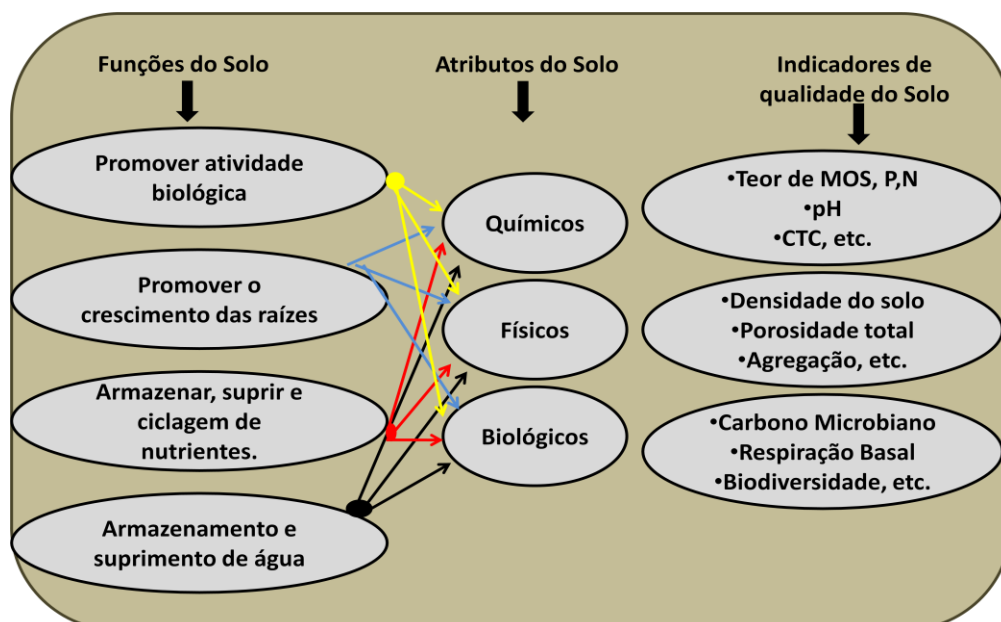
Funções do Solo

Atributos do Solo

Indicadores de qualidade do Solo

Promover atividade biológica

Promover o crescimento das raízes

Armazenar, suprir e ciclagem de nutrientes.

Armazenamento e suprimento de água

Químicos

Físicos

Biológicos

•Teor de MOS, P,N
•pH
•CTC, etc.

•Densidade do solo
•Porosidade total
•Agregação, etc.

•Carbono Microbiano
•Respiração Basal
•Biodiversidade, etc.